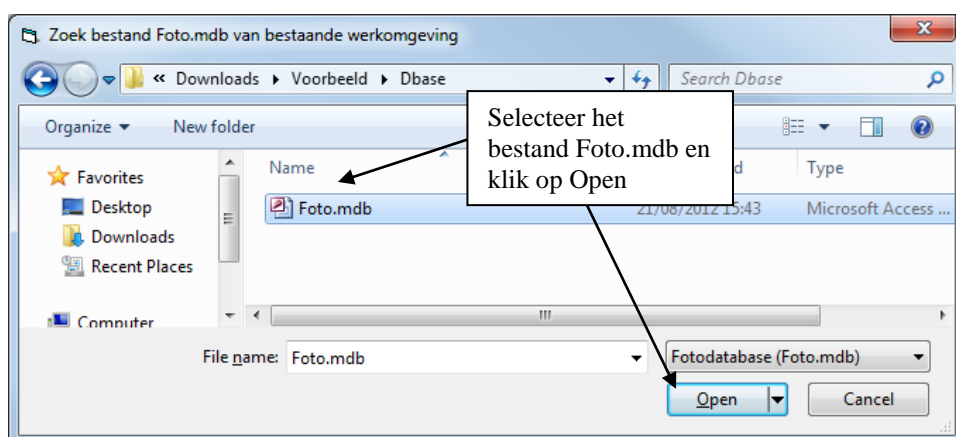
Zoek bestand Foto.mdb van bestaande werkomgeving

« Downloads ▸ Voorbeeld ▸ Dbase

Search Dbase

Organize ▾ New folder

Selecteer het bestand Foto.mdb en klik op Open

Favorites
Desktop
Downloads
Recent Places
Computer

| Name | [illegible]d | Type |
|---|---|---|
| Foto.mdb | 21/08/2012 15:43 | Microsoft Access ... |

File name: Foto.mdb

Fotodatabase (Foto.mdb)

Open

Cancel